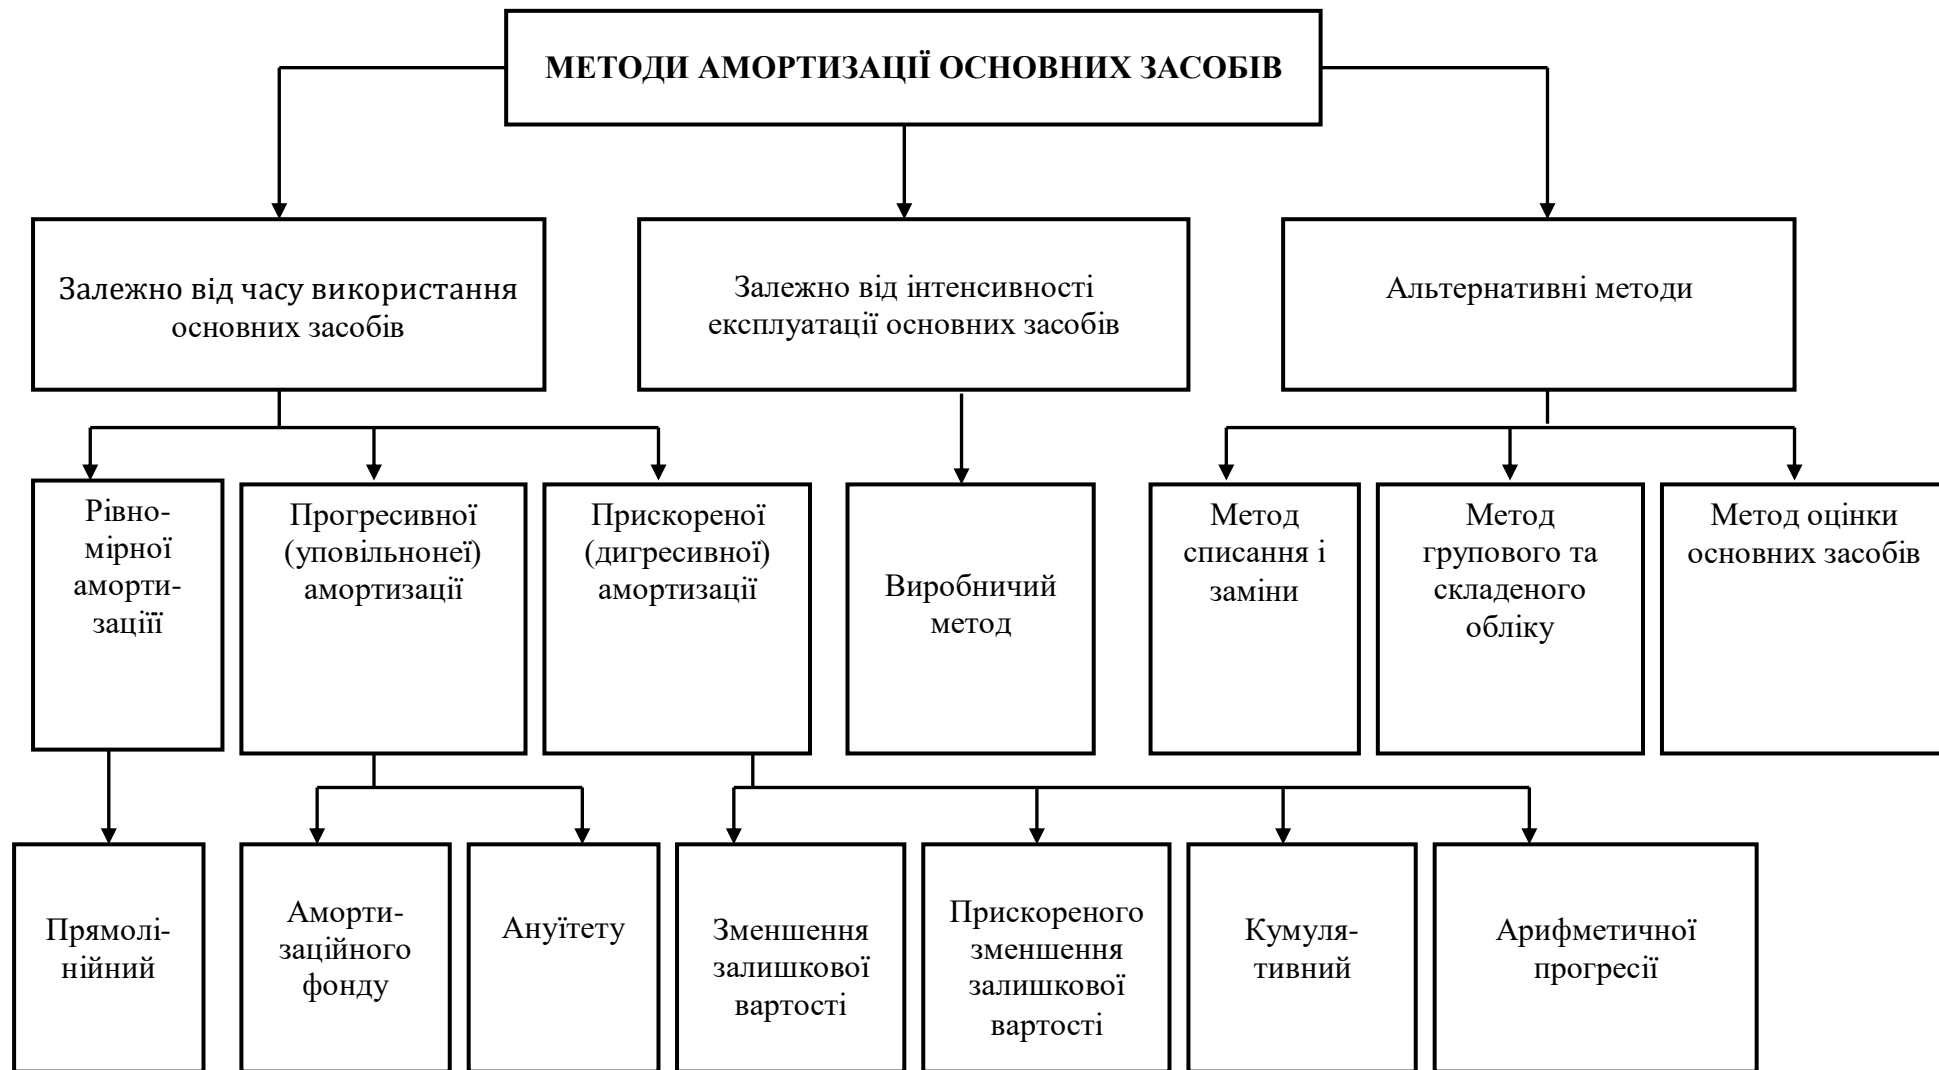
МЕТОДИ АМОРТИЗАЦІЇ ОСНОВНИХ ЗАСОБІВ

Залежно від часу використання основних засобів

Залежно від інтенсивності експлуатації основних засобів

Альтернативні методи

Рівномірної амортизації

Прогресивної (уповільнонеї) амортизації

Прискореної (дигресивної) амортизації

Виробничий метод

Метод списання і заміни

Метод групового та складеного обліку

Метод оцінки основних засобів

Прямолінійний

Амортизаційного фонду

Ануїтету

Зменшення залишкової вартості

Прискореного зменшення залишкової вартості

Кумулятивний

Арифметичної прогресії